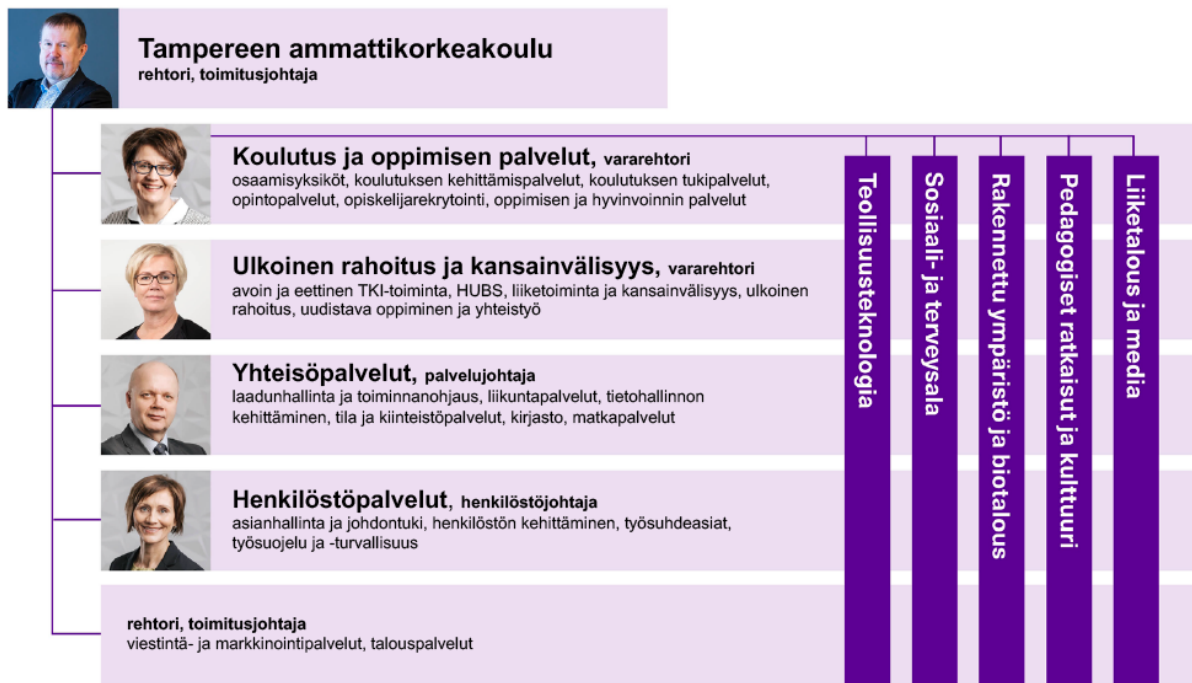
Tampereen ammattikorkeakoulu
rehtori, toimitusjohtaja

Koulutus ja oppimisen palvelut, vararehtori
osaamisyksiköt, koulutuksen kehittämispalvelut, koulutuksen tukipalvelut, opintopalvelut, opiskelijarekrytointi, oppimisen ja hyvinvoinnin palvelut

Ulkoinen rahoitus ja kansainvälisyys, vararehtori
avoin ja eettinen TKI-toiminta, HUBS, liiketoiminta ja kansainvälisyys, ulkoinen rahoitus, uudistava oppiminen ja yhteistyö

Yhteisöpalvelut, palvelujohtaja
laadunhallinta ja toiminnanohjaus, liikuntapalvelut, tietohallinnon kehittäminen, tila ja kiinteistöpalvelut, kirjasto, matkapalvelut

Henkilöstöpalvelut, henkilöstöjohtaja
asianhallinta ja johdontuki, henkilöstön kehittäminen, työsuhdeasiat, työsuojelu ja -turvallisuus

rehtori, toimitusjohtaja
viestintä- ja markkinointipalvelut, talouspalvelut

Teollisuusteknologia

Sosiaali- ja terveysala

Rakennettu ympäristö ja biotalous

Pedagogiset ratkaisut ja kulttuuri

Liiketalous ja media